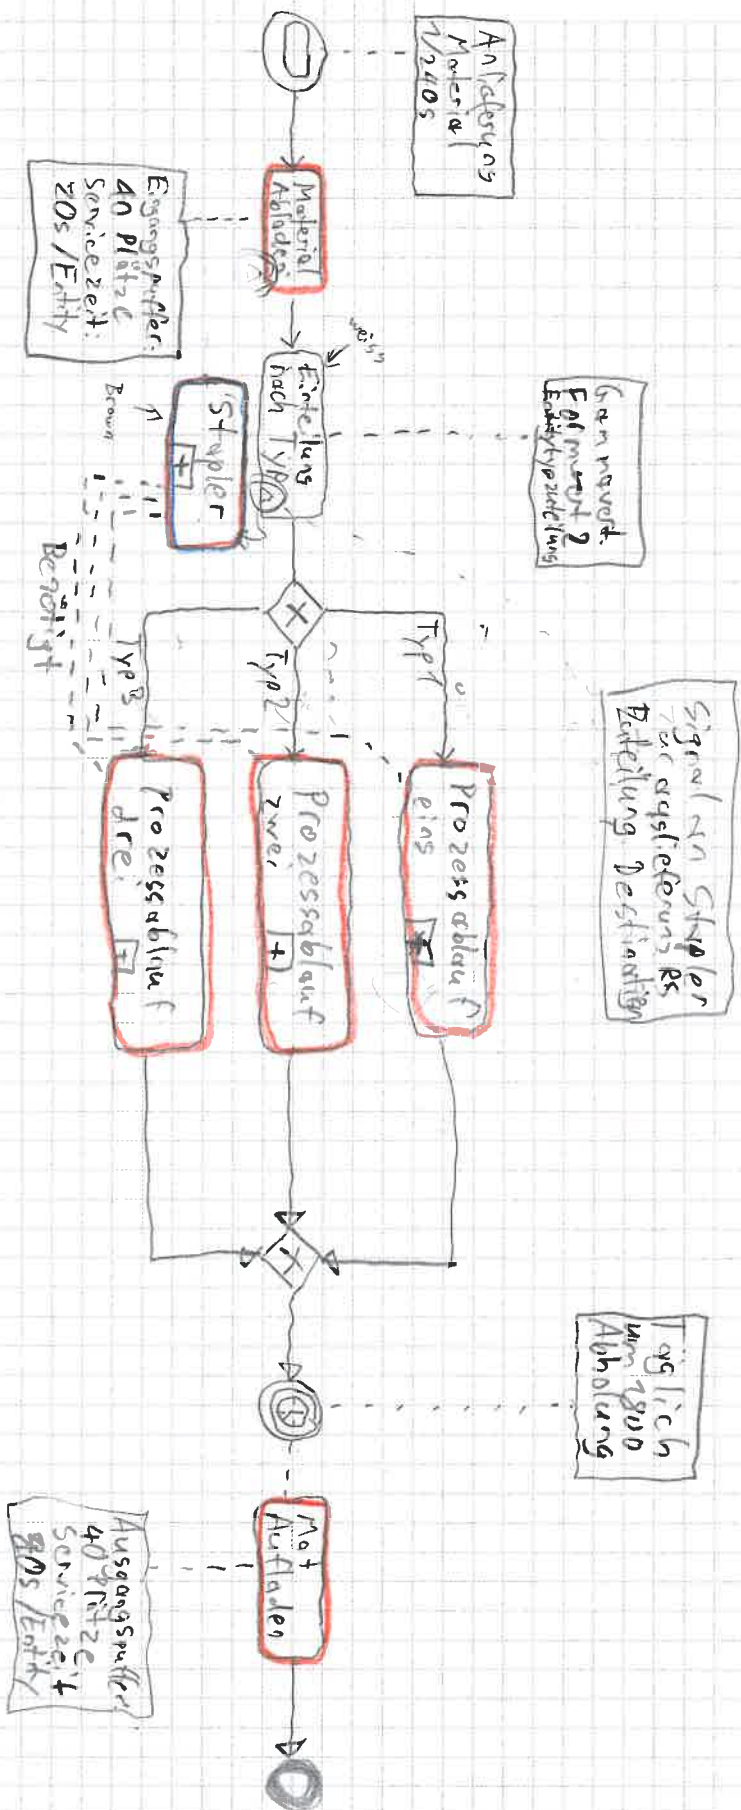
Anlieferung Material 1/240s

Eingangspuffer 40 Plätze Servicezeit: 20s / Entity

Material Abladen

weiß

Einteilung nach Typ

Braun

Stapler

Gammavert. Faktor = 2 Entitytypzuteilung

Benötigt

Typ 1

Typ 2

Typ 3

Signal an Stapler zur Auslieferung bis Zuteilung Destination

Prozessablauf eins

Prozessablauf zwei

Prozessablauf drei

Täglich um 18:00 Abholung

Mat Aufladen

Ausgangspuffer 40 Plätze Servicezeit 20s / Entity